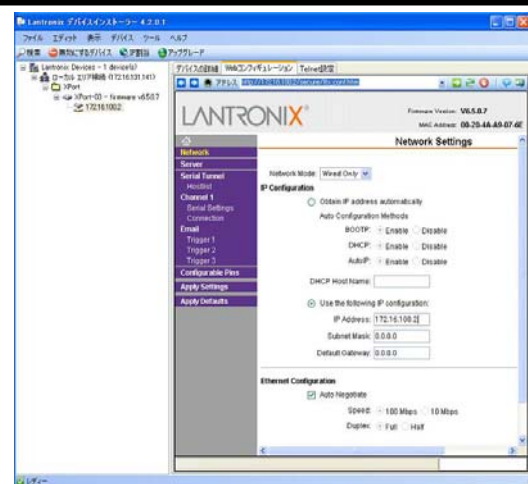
Lantronix デバイスインストーラー 4.2.0.1
ファイル エディット 表示 デバイス ツール ヘルプ
検索 無効にするデバイス 割当 アップグレード
Lantronix Devices - 1 device(s)
ローカル エリア接続 (172.16.131.141)
XPort
XPort-03 - firmware v6.5.0.7
172.16.100.2
デバイスの詳細 Webコンフィギュレーション Telnet設定
アドレス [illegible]
LANTRONIX
Firmware Version: V6.5.0.7
MAC Address: 00-20-4A-A9-07-6E
Network
Server
Serial Tunnel
Hostlist
Channel 1
Serial Settings
Connection
Email
Trigger 1
Trigger 2
Trigger 3
Configurable Pins
Apply Settings
Apply Defaults
Network Settings
Network Mode: Wired Only
IP Configuration
Obtain IP address automatically
Auto Configuration Methods
BOOTP: Enable Disable
DHCP: Enable Disable
AutoIP: Enable Disable
DHCP Host Name:
Use the following IP configuration:
IP Address: 172.16.100.2
Subnet Mask: 0.0.0.0
Default Gateway: 0.0.0.0
Ethernet Configuration
Auto Negotiate
Speed: 100 Mbps 10 Mbps
Duplex: Full Half
レディー